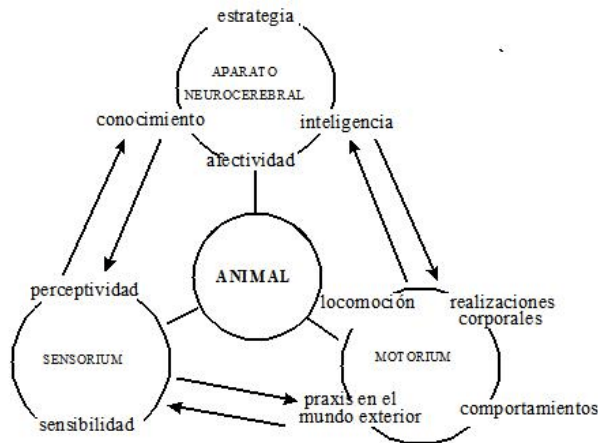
estrategia

APARATO NEUROCEREBRAL

conocimiento

inteligencia

afectividad

ANIMAL

perceptividad

SENSORIUM

sensibilidad

locomoción

realizaciones corporales

MOTORIUM

praxis en el mundo exterior

comportamientos